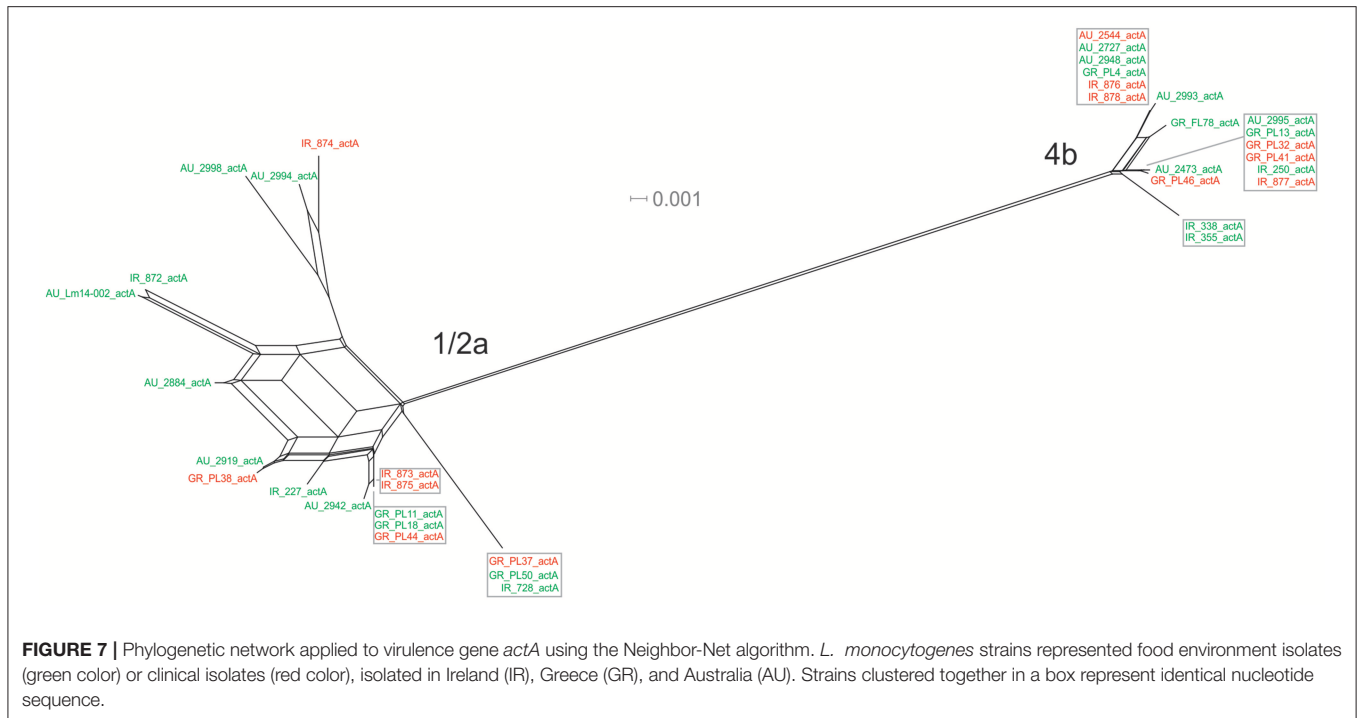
AU_2544_actA
AU_2727_actA
AU_2948_actA
GR_PL4_actA
IR_876_actA
IR_878_actA

AU_2993_actA

GR_FL78_actA

AU_2995_actA
GR_PL13_actA
GR_PL32_actA
GR_PL41_actA
IR_250_actA
IR_877_actA

4b

AU_2473_actA
GR_PL46_actA

IR_338_actA
IR_355_actA

IR_874_actA

AU_2998_actA

AU_2994_actA

0.001

IR_872_actA

AU_Lm14-002_actA

1/2a

AU_2884_actA

AU_2919_actA

GR_PL38_actA

IR_227_actA

IR_873_actA
IR_875_actA

AU_2942_actA

GR_PL11_actA
GR_PL18_actA
GR_PL44_actA

GR_PL37_actA
GR_PL50_actA
IR_728_actA

**FIGURE 7 |** Phylogenetic network applied to virulence gene *actA* using the Neighbor-Net algorithm. *L. monocytogenes* strains represented food environment isolates (green color) or clinical isolates (red color), isolated in Ireland (IR), Greece (GR), and Australia (AU). Strains clustered together in a box represent identical nucleotide sequence.